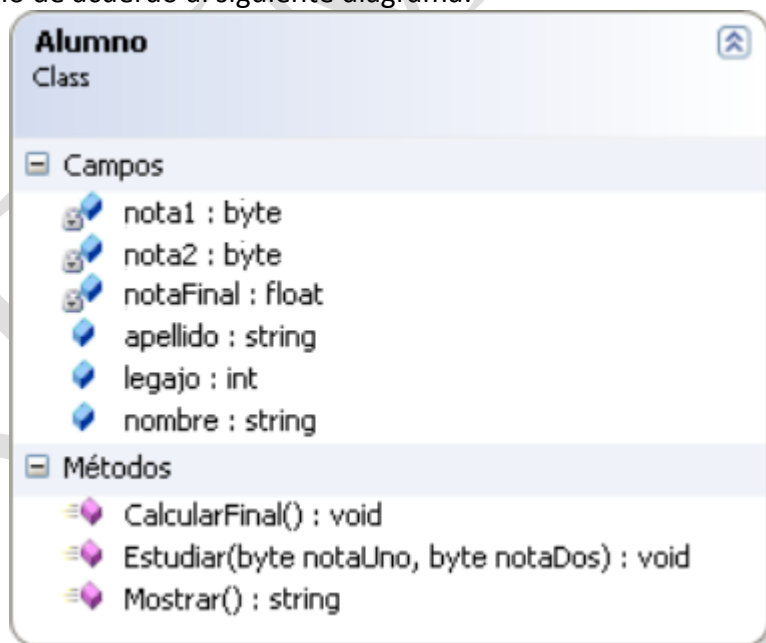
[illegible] de acuerdo al siguiente diagrama:

Alumno
Class

Campos
nota1 : byte
nota2 : byte
notaFinal : float
apellido : string
legajo : int
nombre : string

Métodos
CalcularFinal() : void
Estudiar(byte notaUno, byte notaDos) : void
Mostrar() : string